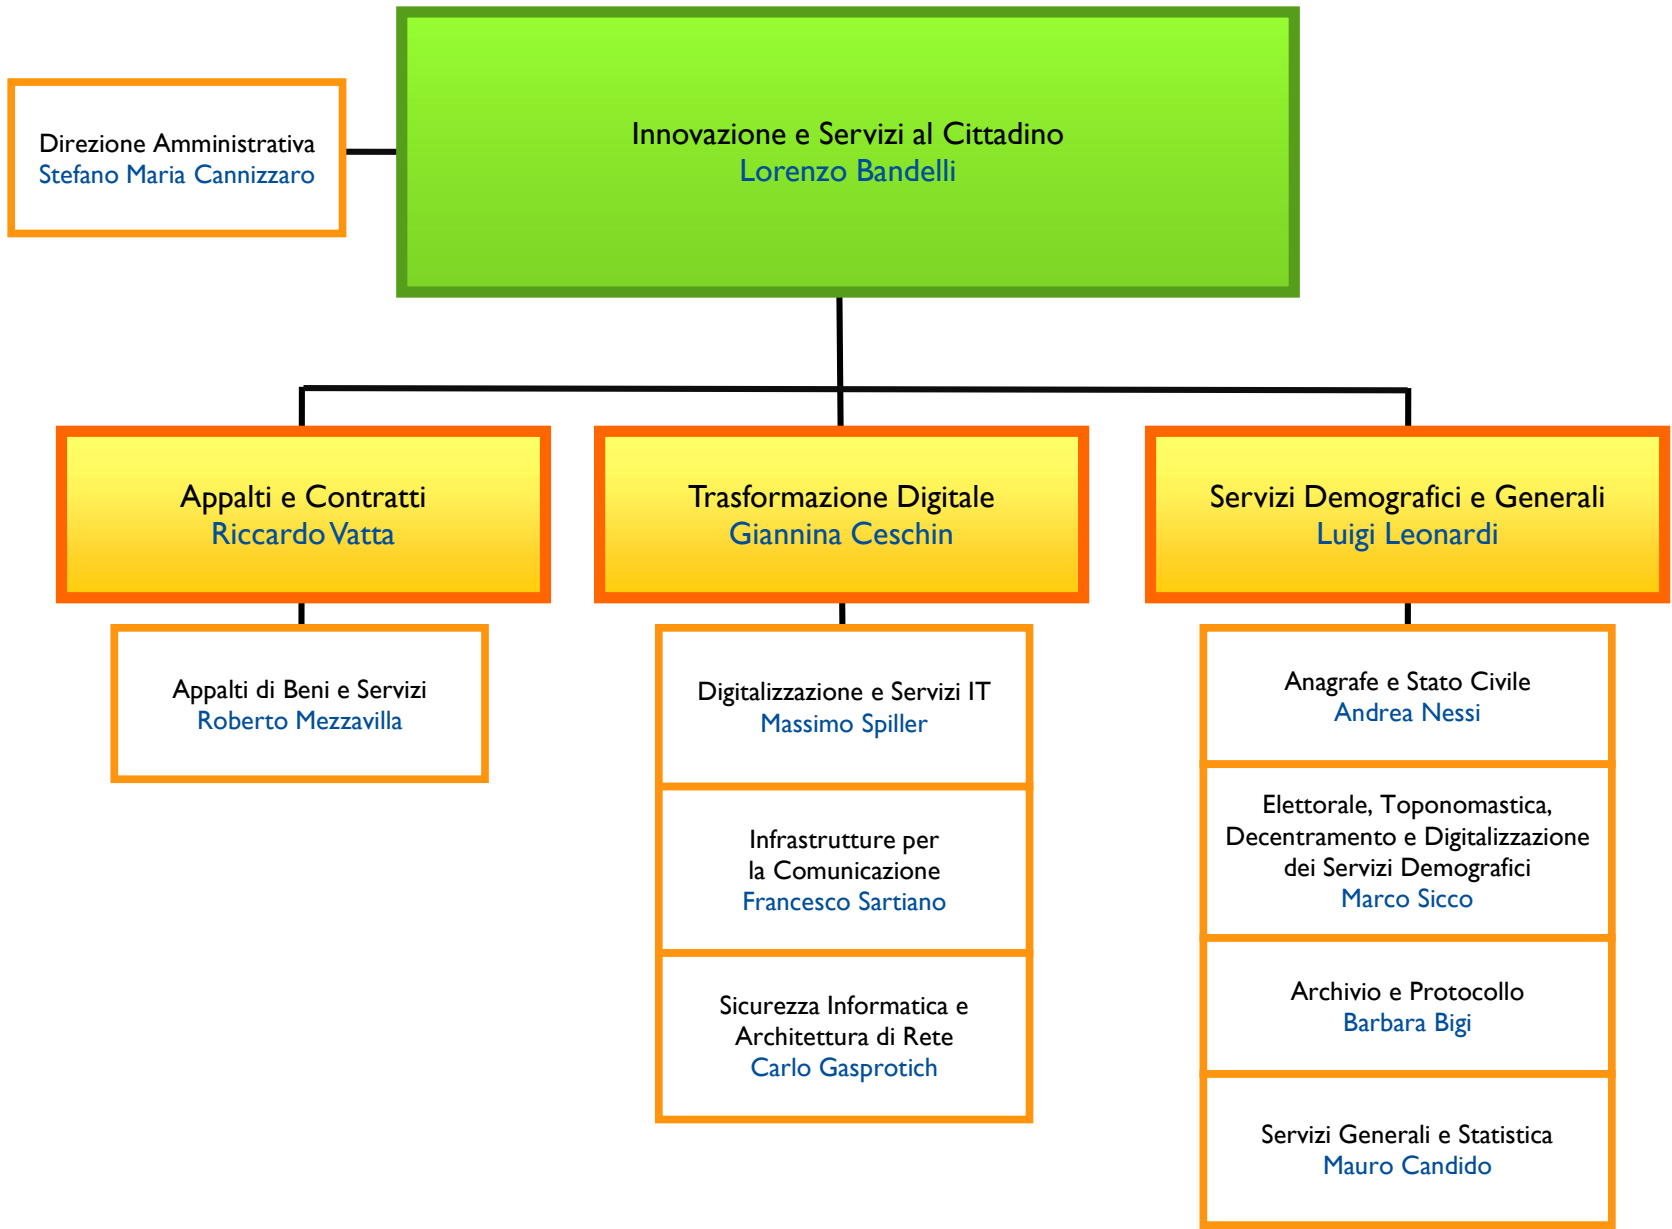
Direzione Amministrativa
Stefano Maria Cannizzaro

Innovazione e Servizi al Cittadino
Lorenzo Bandelli

Appalti e Contratti
Riccardo Vatta

Trasformazione Digitale
Giannina Ceschin

Servizi Demografici e Generali
Luigi Leonardi

Appalti di Beni e Servizi
Roberto Mezzavilla

Digitalizzazione e Servizi IT
Massimo Spiller

Infrastrutture per la Comunicazione
Francesco Sartiano

Sicurezza Informatica e Architettura di Rete
Carlo Gasprotich

Anagrafe e Stato Civile
Andrea Nessi

Elettorale, Toponomastica, Decentramento e Digitalizzazione dei Servizi Demografici
Marco Sicco

Archivio e Protocollo
Barbara Bigi

Servizi Generali e Statistica
Mauro Candido